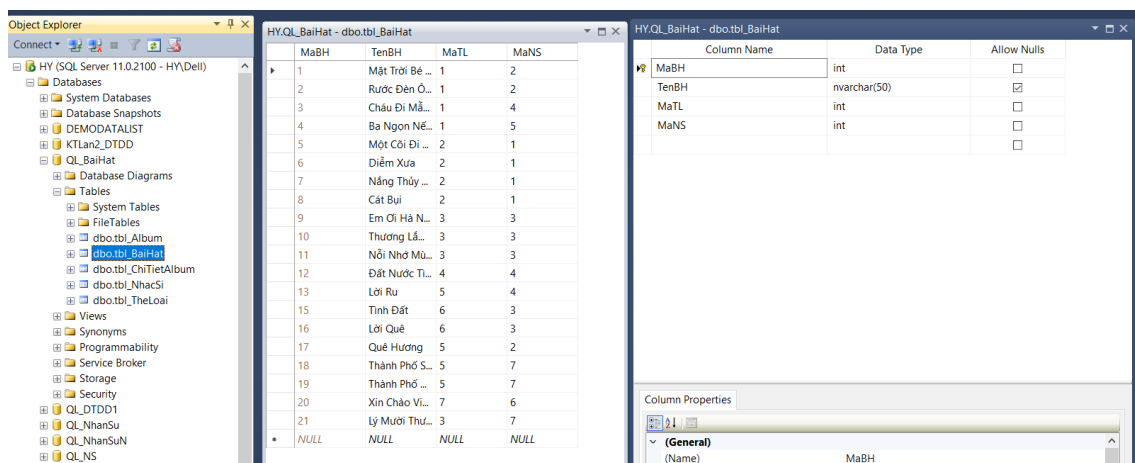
Object Explorer

Connect

HY (SQL Server 11.0.2100 - HY\Dell)
Databases
System Databases
Database Snapshots
DEMODATALIST
KTLan2_DTDD
QL_BaiHat
Database Diagrams
Tables
System Tables
FileTables
dbo.tbl_Album
dbo.tbl_BaiHat
dbo.tbl_ChiTietAlbum
dbo.tbl_NhacSi
dbo.tbl_TheLoai
Views
Synonyms
Programmability
Service Broker
Storage
Security
QL_DTDD1
QL_NhanSu
QL_NhanSuN
QL_NS

HY.QL_BaiHat - dbo.tbl_BaiHat

| MaBH | TenBH | MaTL | MaNS |
|---|---|---|---|
| 1 | Mặt Trời Bé ... | 1 | 2 |
| 2 | Rước Đèn Ô... | 1 | 2 |
| 3 | Cháu Đi Mẫ... | 1 | 4 |
| 4 | Ba Ngọn Nế... | 1 | 5 |
| 5 | Một Cõi Đi ... | 2 | 1 |
| 6 | Diễm Xưa | 2 | 1 |
| 7 | Nắng Thủy ... | 2 | 1 |
| 8 | Cát Bụi | 2 | 1 |
| 9 | Em Ơi Hà N... | 3 | 3 |
| 10 | Thương Lắ... | 3 | 3 |
| 11 | Nỗi Nhớ Mù... | 3 | 3 |
| 12 | Đất Nước Ti... | 4 | 4 |
| 13 | Lời Ru | 5 | 4 |
| 15 | Tình Đất | 6 | 3 |
| 16 | Lời Quê | 6 | 3 |
| 17 | Quê Hương | 5 | 2 |
| 18 | Thành Phố S... | 5 | 7 |
| 19 | Thành Phố ... | 5 | 7 |
| 20 | Xin Chào Vi... | 7 | 6 |
| 21 | Lý Mười Thư... | 3 | 7 |
| NULL | NULL | NULL | NULL |

HY.QL_BaiHat - dbo.tbl_BaiHat

| Column Name | Data Type | Allow Nulls |
|---|---|---|
| MaBH | int | ☐ |
| TenBH | nvarchar(50) | ☑ |
| MaTL | int | ☐ |
| MaNS | int | ☐ |
| | | ☐ |

Column Properties

(General)
(Name) MaBH